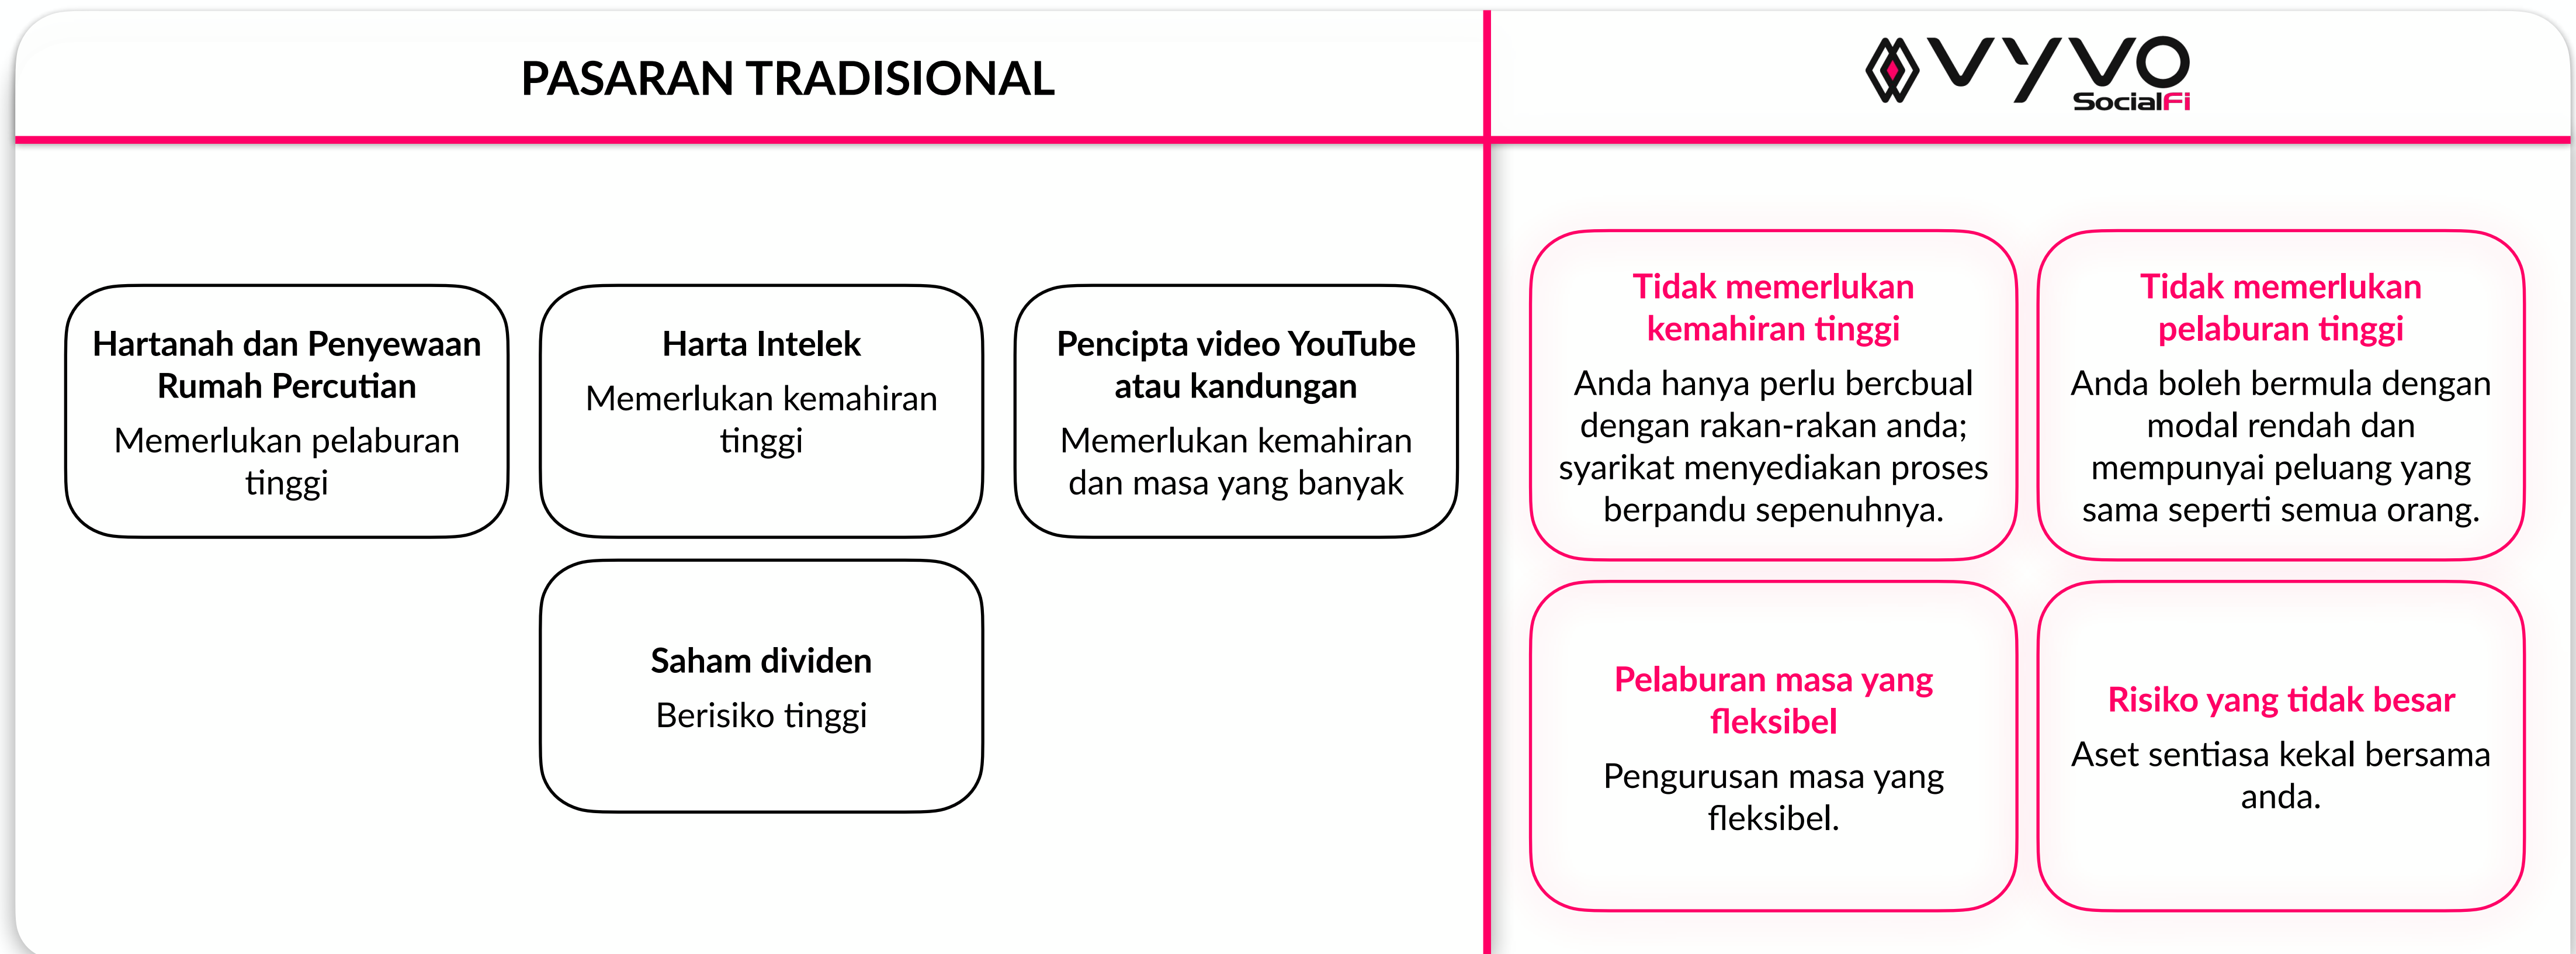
PASARAN TRADISIONAL

VYVO SocialFi

Hartanah dan Penyewaan Rumah Percutian
Memerlukan pelaburan tinggi

Harta Intelek
Memerlukan kemahiran tinggi

Pencipta video YouTube atau kandungan
Memerlukan kemahiran dan masa yang banyak

Saham dividen
Berisiko tinggi

Tidak memerlukan kemahiran tinggi
Anda hanya perlu bercbual dengan rakan-rakan anda; syarikat menyediakan proses berpandu sepenuhnya.

Tidak memerlukan pelaburan tinggi
Anda boleh bermula dengan modal rendah dan mempunyai peluang yang sama seperti semua orang.

Pelaburan masa yang fleksibel
Pengurusan masa yang fleksibel.

Risiko yang tidak besar
Aset sentiasa kekal bersama anda.